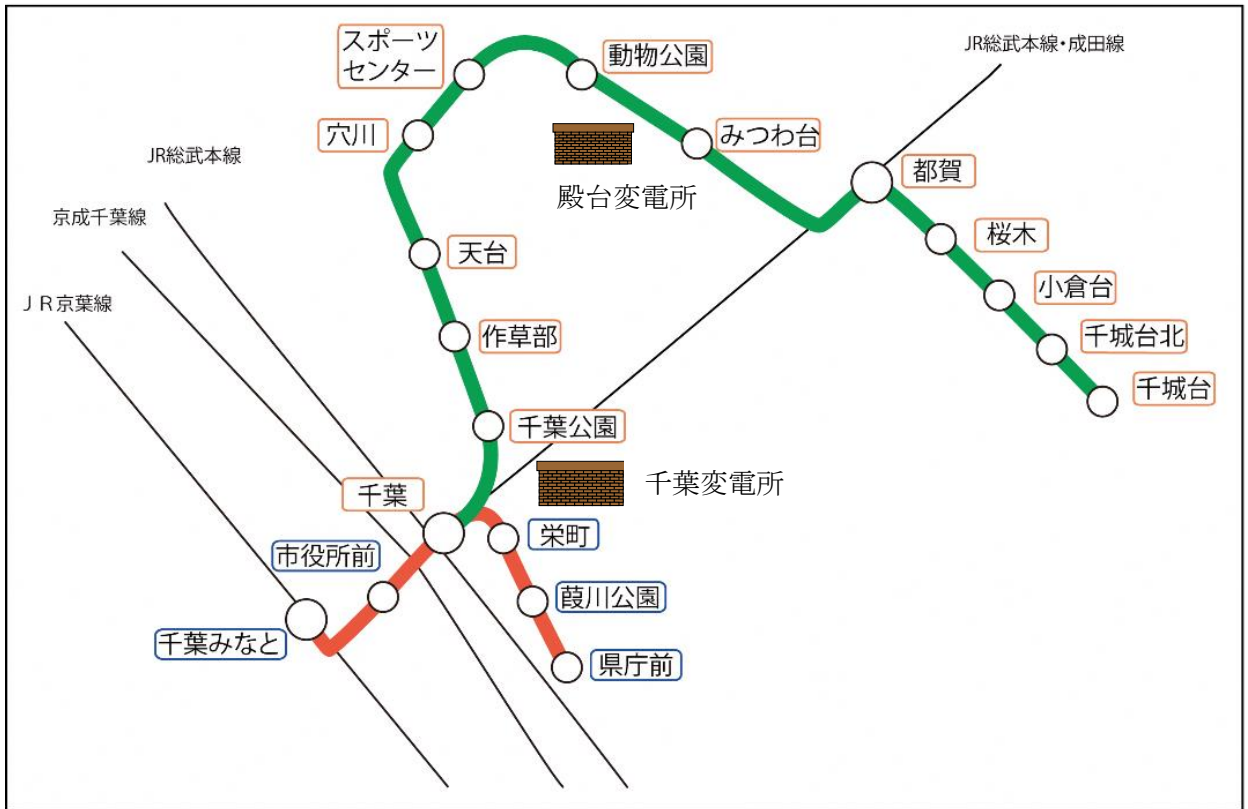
スポーツセンター
動物公園
JR総武本線・成田線
穴川
みつわ台
JR総武本線
殿台変電所
都賀
京成千葉線
桜木
天台
小倉台
ＪＲ京葉線
作草部
千城台北
千城台
千葉公園
千葉変電所
千葉
栄町
市役所前
葭川公園
千葉みなと
県庁前